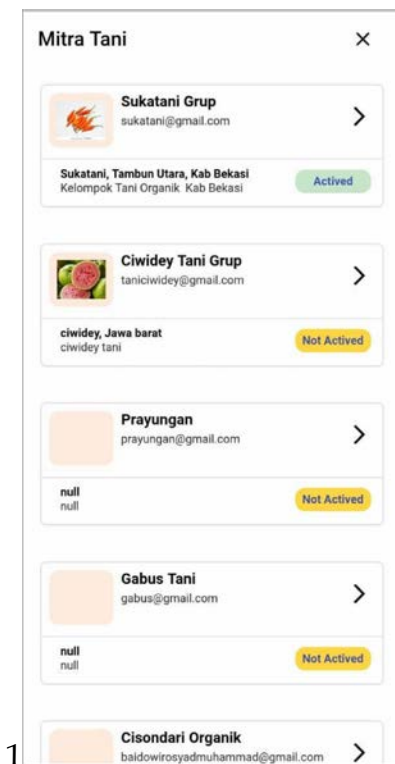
Mitra Tani

×

Sukatani Grup
sukatani@gmail.com

>

Sukatani, Tambun Utara, Kab Bekasi
Kelompok Tani Organik Kab Bekasi

Actived

Ciwidey Tani Grup
taniciwidey@gmail.com

>

ciwidey, Jawa barat
ciwidey tani

Not Actived

Prayungan
prayungan@gmail.com

>

null
null

Not Actived

Gabus Tani
gabus@gmail.com

>

null
null

Not Actived

Cisondari Organik
baidowirosyadmuhammad@gmail.com

>

1